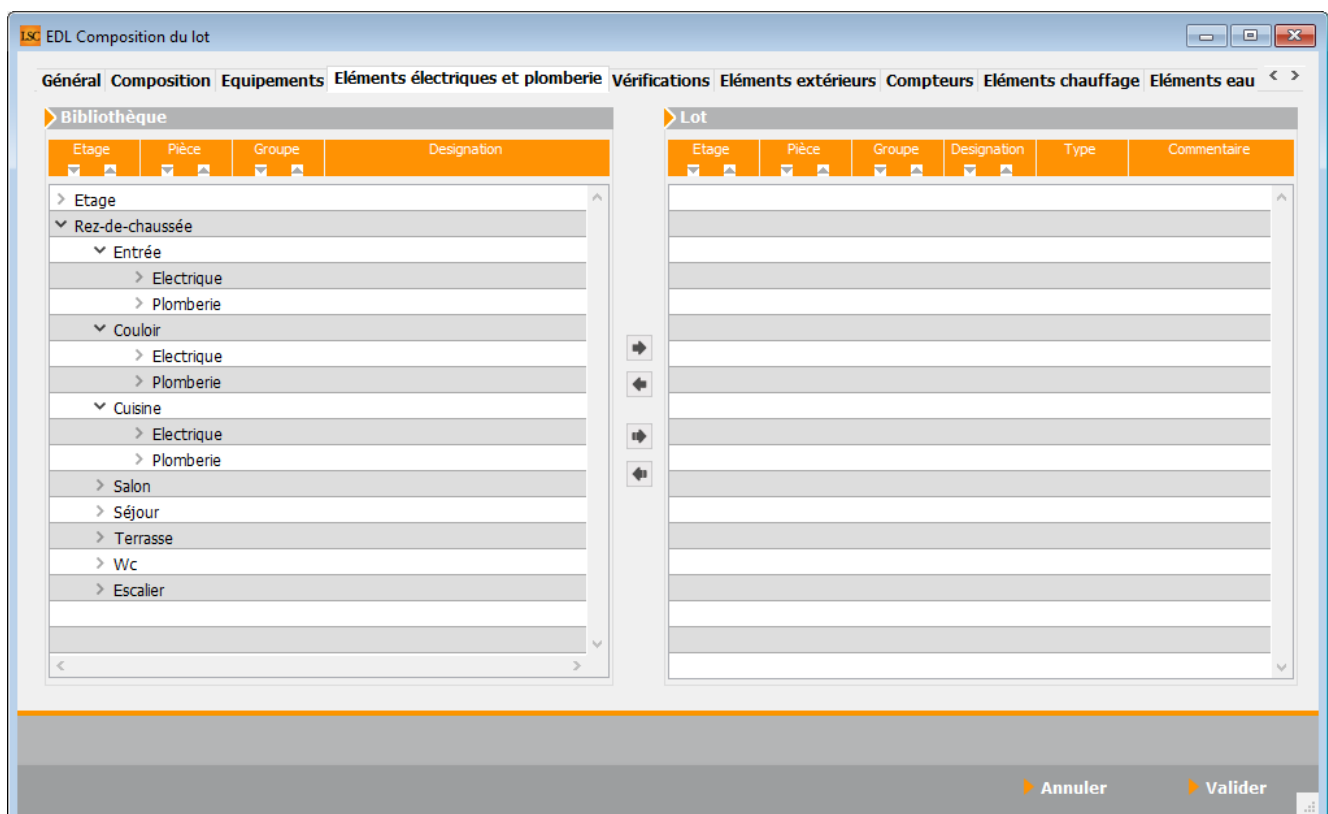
LSC EDL Composition du lot

Général | Composition | Equipements | Eléments électriques et plomberie | Vérifications | Eléments extérieurs | Compteurs | Eléments chauffage | Eléments eau

Bibliothèque

| Etage | Pièce | Groupe | Designation |
|---|---|---|---|

Etage
Rez-de-chaussée
Entrée
Electrique
Plomberie
Couloir
Electrique
Plomberie
Cuisine
Electrique
Plomberie
Salon
Séjour
Terrasse
Wc
Escalier

Lot

| Etage | Pièce | Groupe | Designation | Type | Commentaire |
|---|---|---|---|---|---|

Annuler
Valider